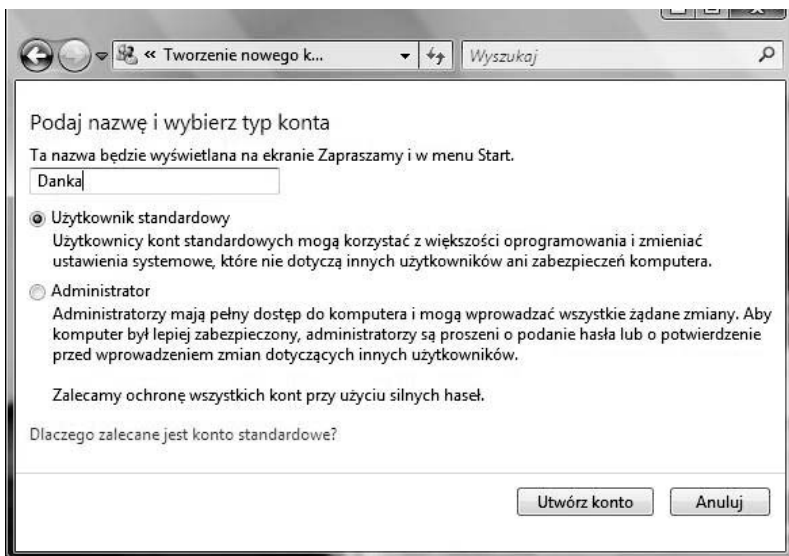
« Tworzenie nowego k...

Wyszukaj

Podaj nazwę i wybierz typ konta

Ta nazwa będzie wyświetlana na ekranie Zapraszamy i w menu Start.

Danka

Użytkownik standardowy

Użytkownicy kont standardowych mogą korzystać z większości oprogramowania i zmieniać ustawienia systemowe, które nie dotyczą innych użytkowników ani zabezpieczeń komputera.

Administrator

Administratorzy mają pełny dostęp do komputera i mogą wprowadzać wszystkie żądane zmiany. Aby komputer był lepiej zabezpieczony, administratorzy są proszeni o podanie hasła lub o potwierdzenie przed wprowadzeniem zmian dotyczących innych użytkowników.

Zalecamy ochronę wszystkich kont przy użyciu silnych haseł.

Dlaczego zalecane jest konto standardowe?

Utwórz konto

Anuluj